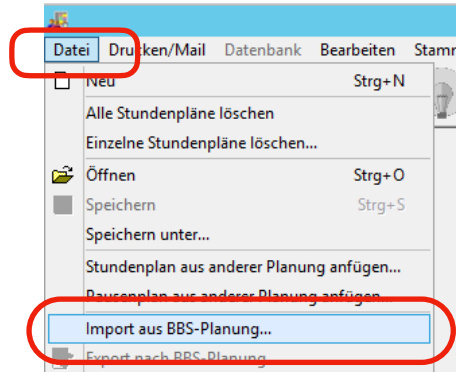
Datei Drucken/Mail Datenbank Bearbeiten Stamm

Neu Strg+N
Alle Stundenpläne löschen
Einzelne Stundenpläne löschen...
Öffnen Strg+O
Speichern Strg+S
Speichern unter...
Stundenplan aus anderer Planung anfügen...
Pausenplan aus anderer Planung anfügen...
Import aus BBS-Planung...
Export nach BBS-Planung...